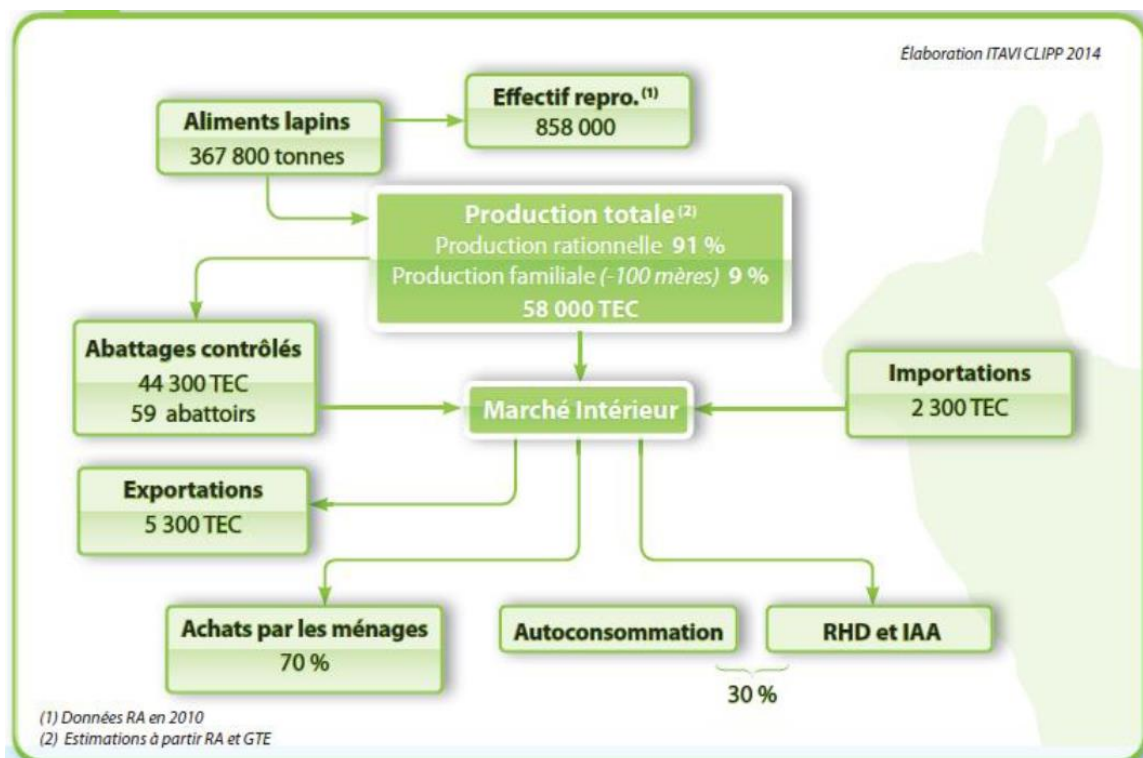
Élaboration ITAVI CLIPP 2014

Aliments lapins
367 800 tonnes

Effectif repro. $^{(1)}$
858 000

Production totale $^{(2)}$
Production rationnelle 91 %
Production familiale (-100 mères) 9 %
58 000 TEC

Abattages contrôlés
44 300 TEC
59 abattoirs

Marché Intérieur

Importations
2 300 TEC

Exportations
5 300 TEC

Achats par les ménages
70 %

Autoconsommation

RHD et IAA

30 %

(1) Données RA en 2010
(2) Estimations à partir RA et GTE